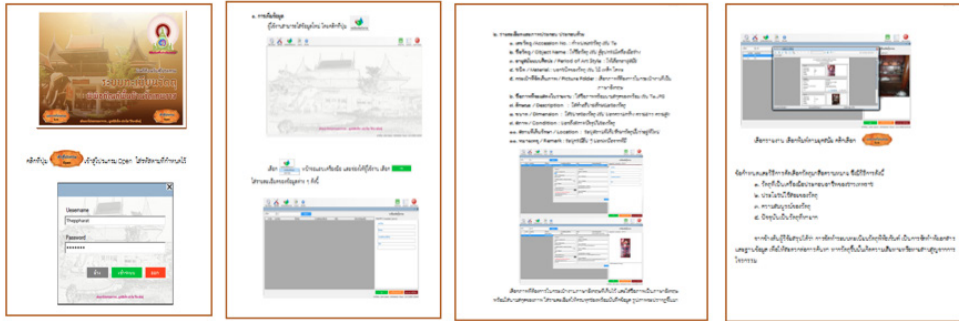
ระบบทะเบียนวัตถุ

คลิกที่ปุ่ม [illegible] เข้าสู่โปรแกรม Open ใส่รหัสตามที่กำหนดไว้

Username
Password

๑. การเพิ่มข้อมูล
ผู้ใช้สามารถใส่ข้อมูลใหม่ โดยคลิกปุ่ม

เลือก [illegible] หน้าจอแบบเครื่องมือ แสดงให้ผู้ใช้งาน เลือก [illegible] ใส่รายละเอียดของข้อมูลต่าง ๆ ดังนี้

๒. การลงทะเบียนของวัตถุ ประกอบด้วย
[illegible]

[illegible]

เลือกรายการ เลือกในลักษณะของรูปภาพ

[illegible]

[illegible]